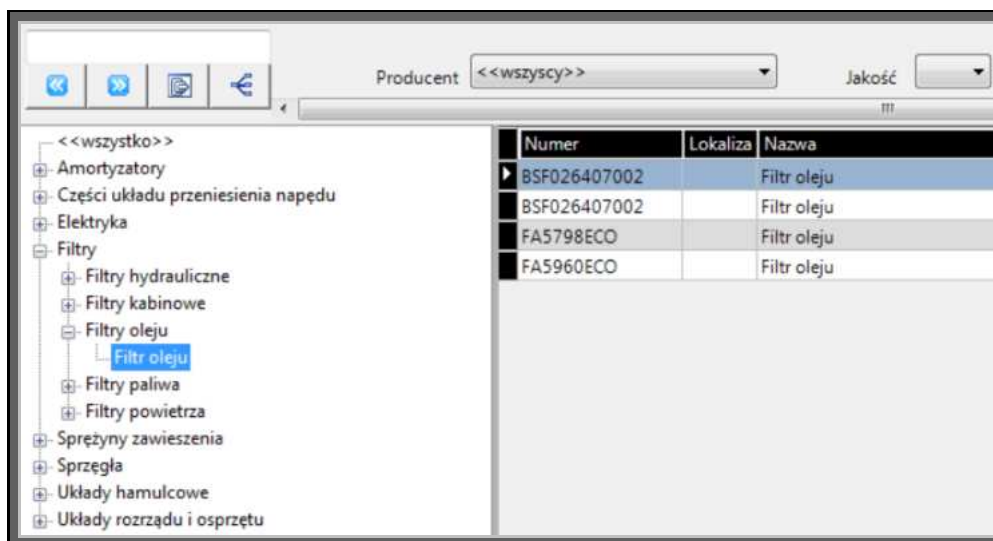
Producent <<wszyscy>>

Jakość

<<wszystko>>
Amortyzatory
Części układu przeniesienia napędu
Elektryka
Filtry
Filtry hydrauliczne
Filtry kabinowe
Filtry oleju
Filtr oleju
Filtry paliwa
Filtry powietrza
Sprężyny zawieszenia
Sprzęgła
Układy hamulcowe
Układy rozrządu i osprzętu

| Numer | Lokaliza | Nazwa |
|---|---|---|
| BSF026407002 | | Filtr oleju |
| BSF026407002 | | Filtr oleju |
| FA5798ECO | | Filtr oleju |
| FA5960ECO | | Filtr oleju |